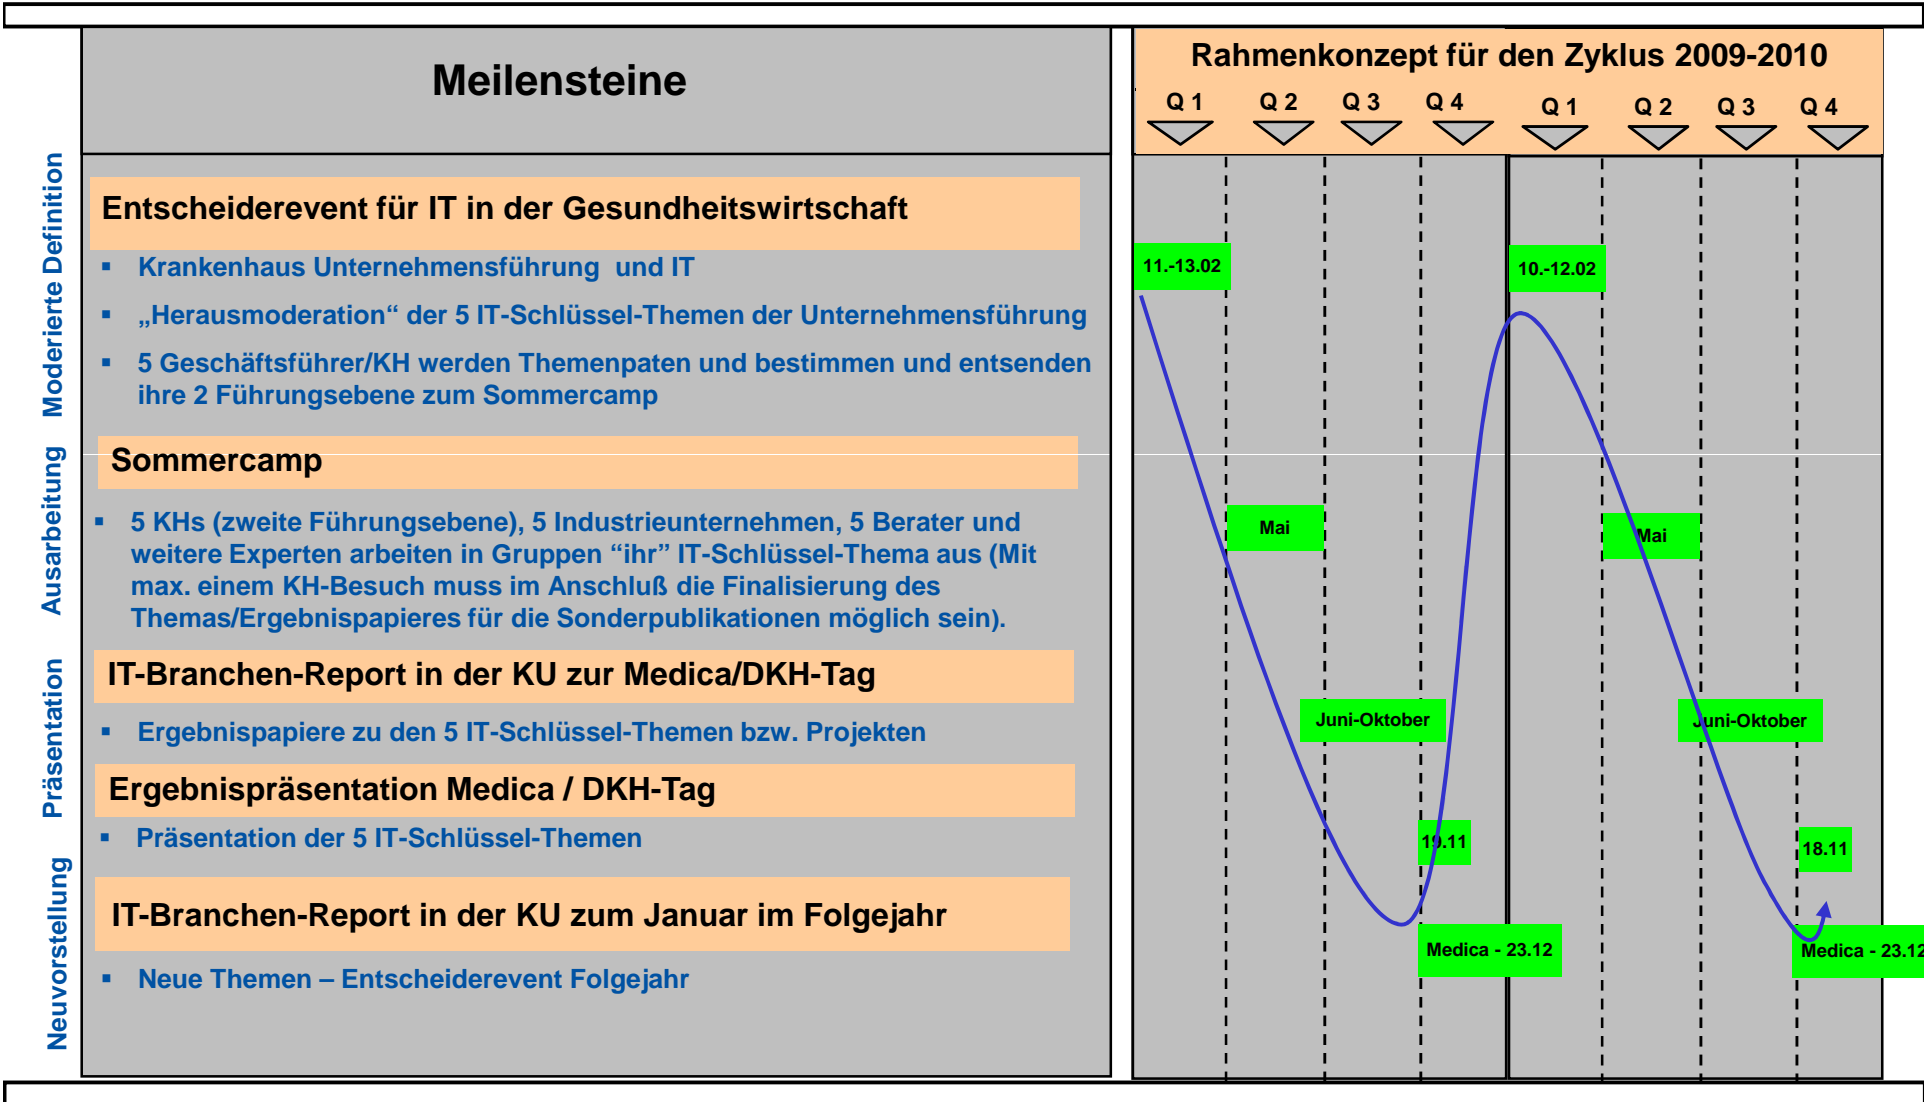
Moderierte Definition
Ausarbeitung
Präsentation
Neuvorstellung

Meilensteine

Entscheiderevent für IT in der Gesundheitswirtschaft

- Krankenhaus Unternehmensführung und IT
- „Herausmoderation“ der 5 IT-Schlüssel-Themen der Unternehmensführung
- 5 Geschäftsführer/KH werden Themenpaten und bestimmen und entsenden ihre 2 Führungsebene zum Sommercamp

Sommercamp

- 5 KHs (zweite Führungsebene), 5 Industrieunternehmen, 5 Berater und weitere Experten arbeiten in Gruppen “ihr” IT-Schlüssel-Thema aus (Mit max. einem KH-Besuch muss im Anschluß die Finalisierung des Themas/Ergebnispapieres für die Sonderpublikationen möglich sein).

IT-Branchen-Report in der KU zur Medica/DKH-Tag

- Ergebnispapiere zu den 5 IT-Schlüssel-Themen bzw. Projekten

Ergebnispräsentation Medica / DKH-Tag

- Präsentation der 5 IT-Schlüssel-Themen

IT-Branchen-Report in der KU zum Januar im Folgejahr

- Neue Themen – Entscheiderevent Folgejahr

Rahmenkonzept für den Zyklus 2009-2010

Q 1 Q 2 Q 3 Q 4 Q 1 Q 2 Q 3 Q 4

11.-13.02
10.-12.02
Mai
Mai
Juni-Oktober
Juni-Oktober
19.11
18.11
Medica - 23.12
Medica - 23.12